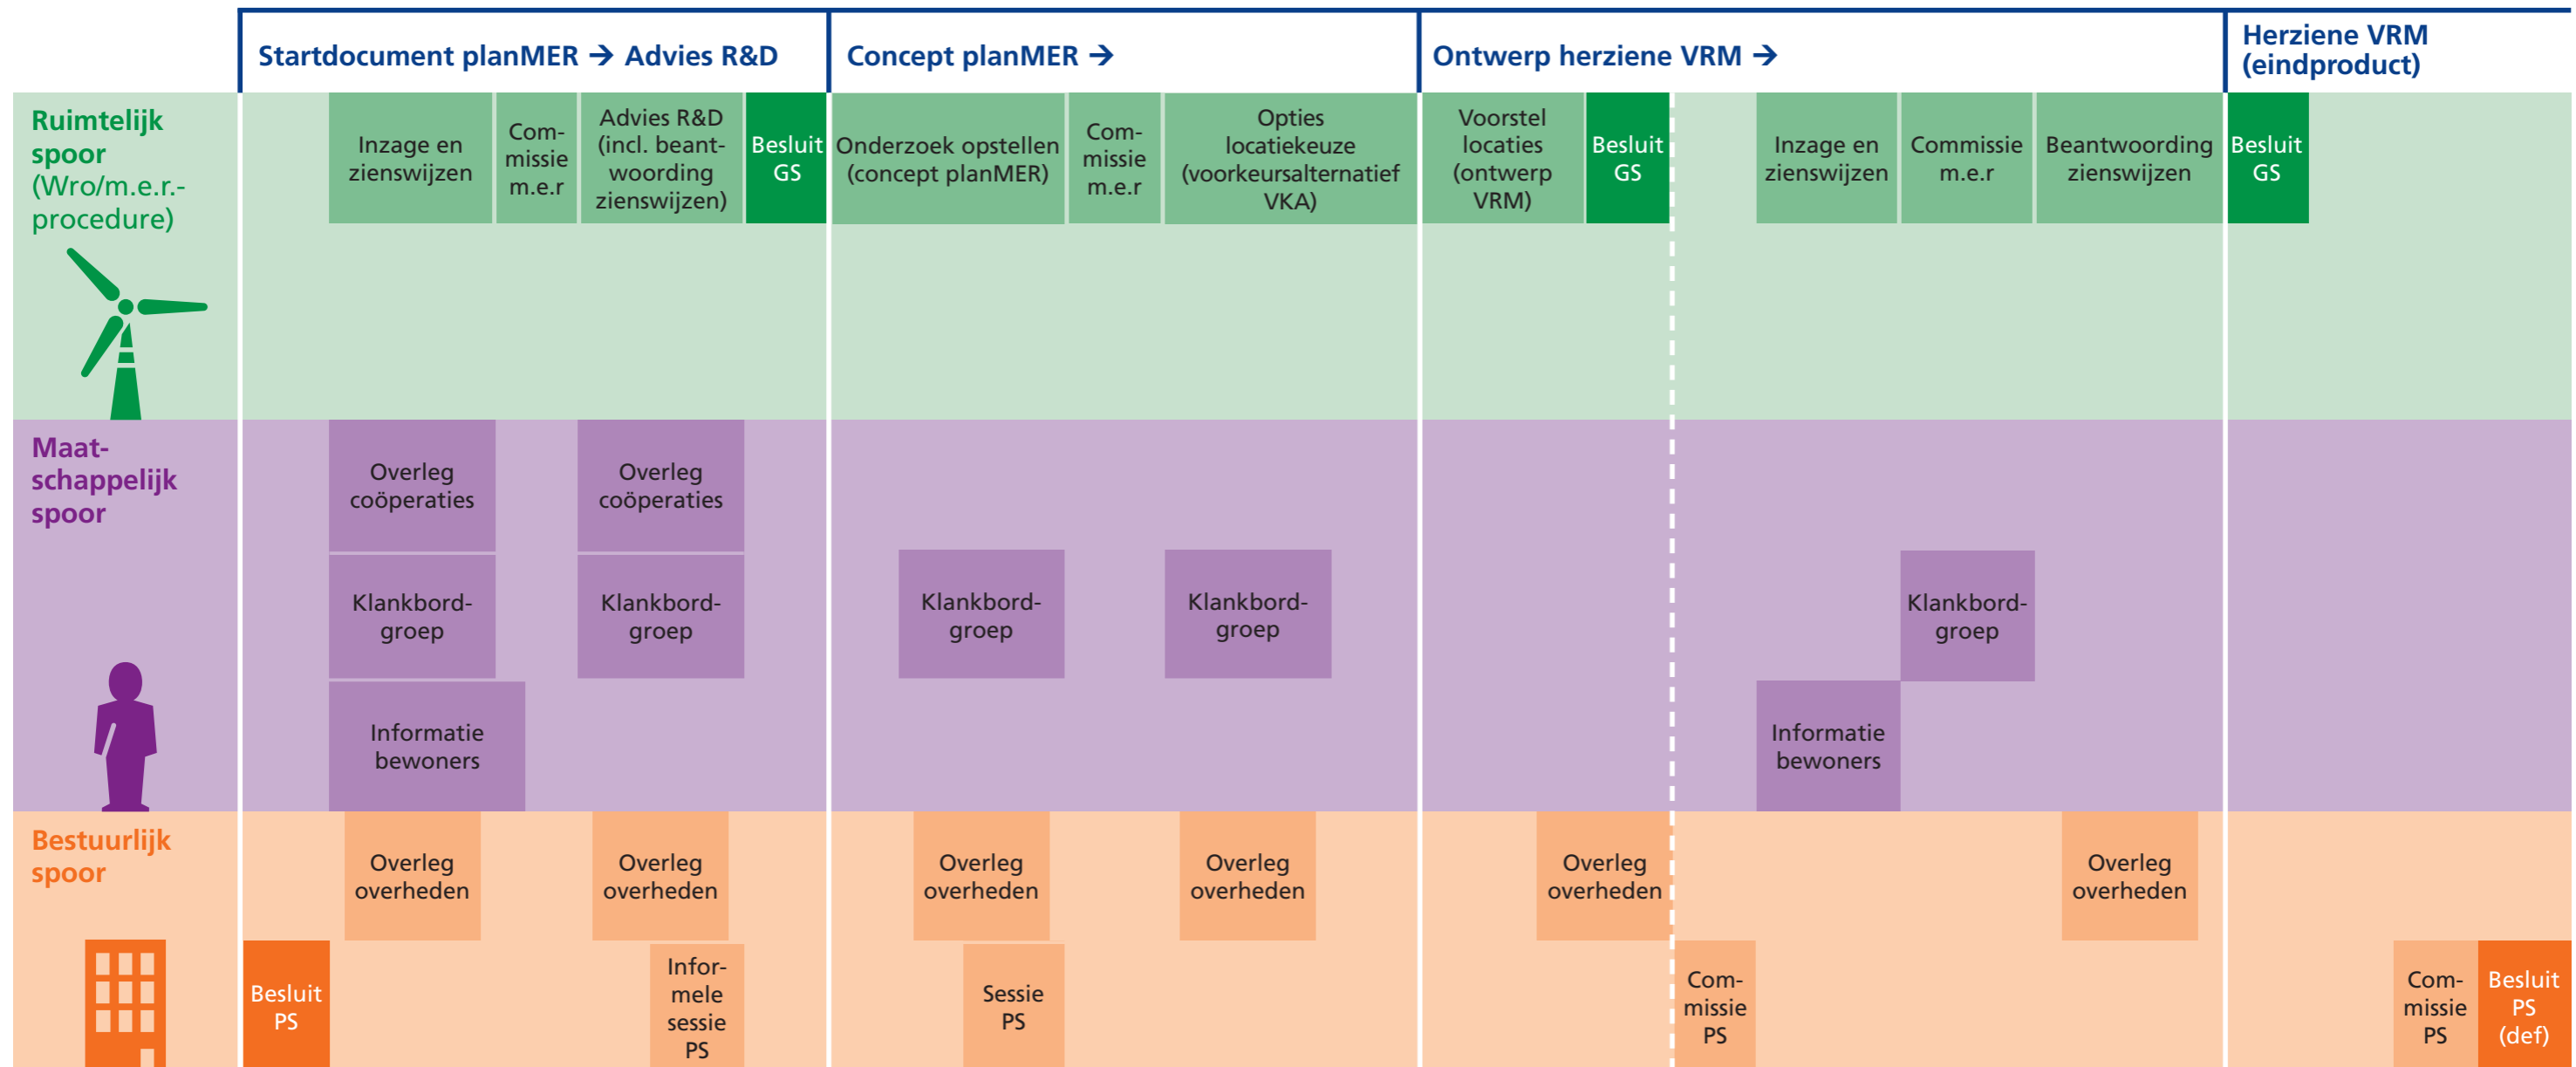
Startdocument planMER → Advies R&D

Concept planMER →

Ontwerp herziene VRM →

Herziene VRM (eindproduct)

Ruimtelijk spoor (Wro/m.e.r.-procedure)

Inzage en zienswijzen

Commissie m.e.r

Advies R&D (incl. beantwoording zienswijzen)

Besluit GS

Onderzoek opstellen (concept planMER)

Commissie m.e.r

Opties locatiekeuze (voorkeursalternatief VKA)

Voorstel locaties (ontwerp VRM)

Besluit GS

Inzage en zienswijzen

Commissie m.e.r

Beantwoording zienswijzen

Besluit GS

Maatschappelijk spoor

Overleg coöperaties

Overleg coöperaties

Klankbordgroep

Klankbordgroep

Klankbordgroep

Klankbordgroep

Klankbordgroep

Informatie bewoners

Informatie bewoners

Bestuurlijk spoor

Overleg overheden

Overleg overheden

Overleg overheden

Overleg overheden

Overleg overheden

Overleg overheden

Besluit PS

Informele sessie PS

Sessie PS

Commissie PS

Commissie PS

Besluit PS (def)